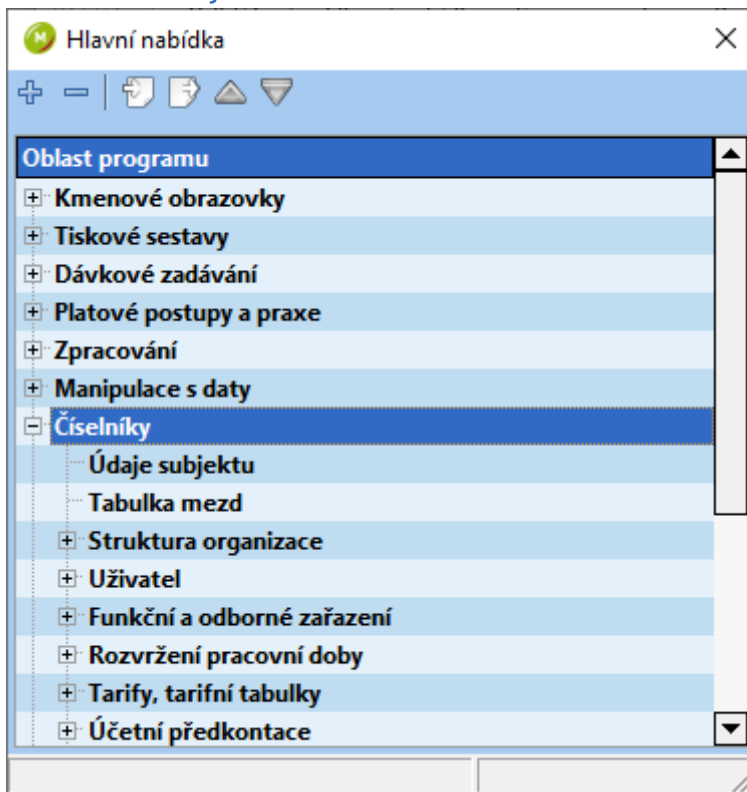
Hlavní nabídka

Oblast programu
Kmenové obrazovky
Tiskové sestavy
Dávkové zadávání
Platové postupy a praxe
Zpracování
Manipulace s daty
Číselníky
Údaje subjektu
Tabulka mezd
Struktura organizace
Uživatel
Funkční a odborné zařazení
Rozvržení pracovní doby
Tarify, tarifní tabulky
Účetní předkontace